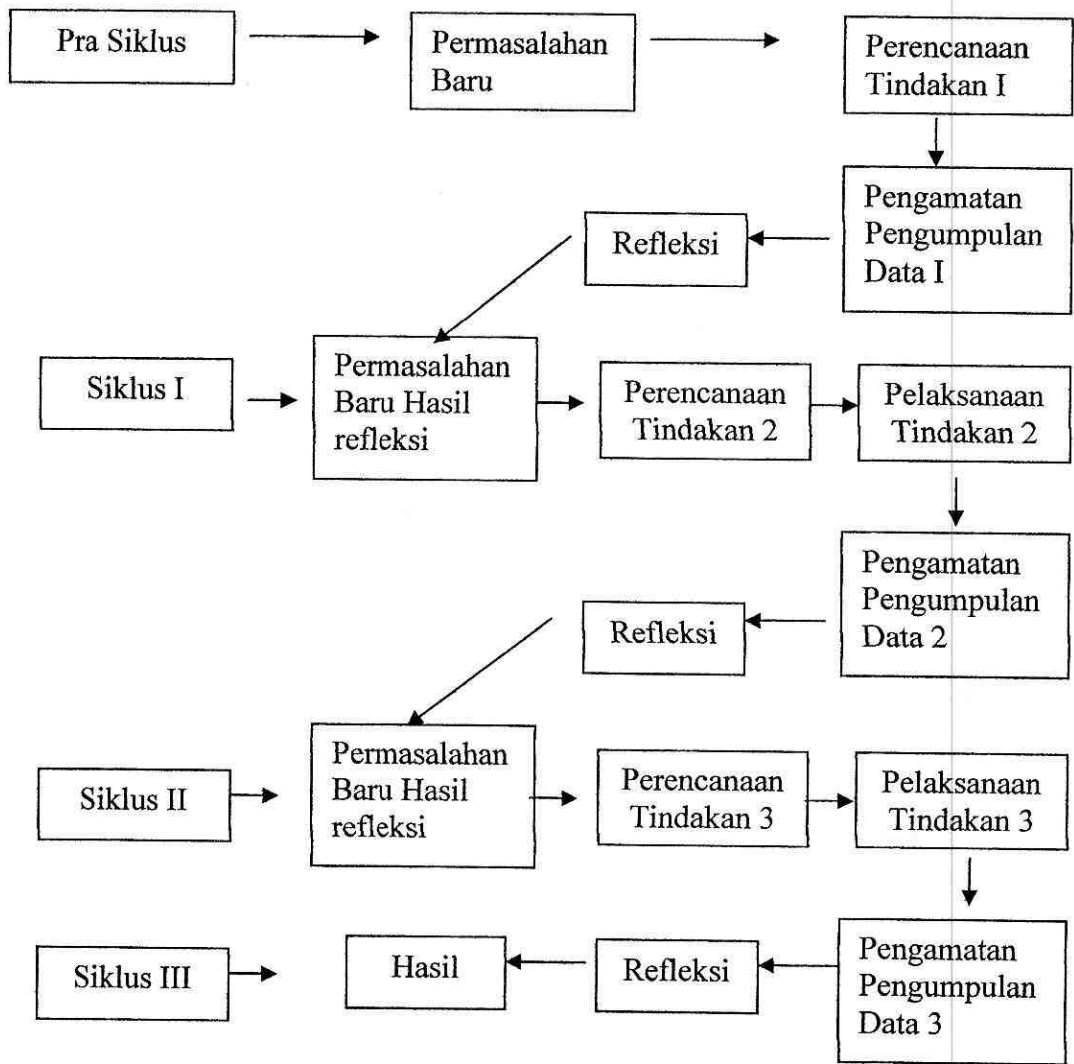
Pra Siklus

Permasalahan Baru

Perencanaan Tindakan I

Pengamatan Pengumpulan Data I

Refleksi

Siklus I

Permasalahan Baru Hasil refleksi

Perencanaan Tindakan 2

Pelaksanaan Tindakan 2

Pengamatan Pengumpulan Data 2

Refleksi

Siklus II

Permasalahan Baru Hasil refleksi

Perencanaan Tindakan 3

Pelaksanaan Tindakan 3

Pengamatan Pengumpulan Data 3

Refleksi

Hasil

Siklus III